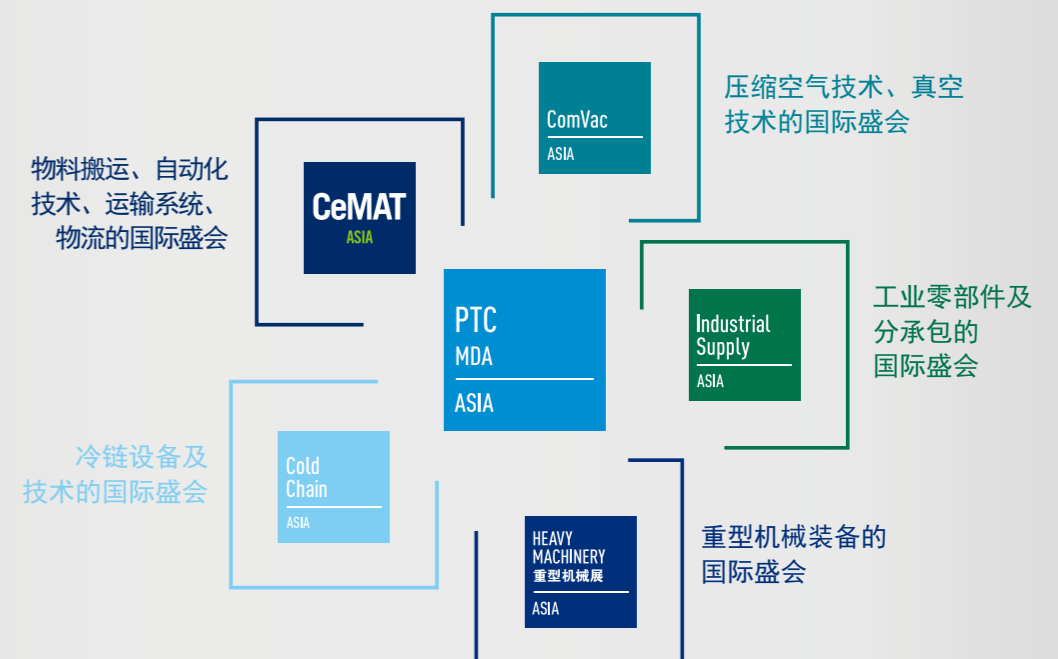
压缩空气技术、真空技术的国际盛会

ComVac
ASIA

物料搬运、自动化技术、运输系统、物流的国际盛会

CeMAT
ASIA

PTC
MDA
ASIA

Industrial Supply
ASIA

工业零部件及分承包的国际盛会

冷链设备及技术的国际盛会

Cold Chain
ASIA

HEAVY MACHINERY
重型机械展
ASIA

重型机械装备的国际盛会